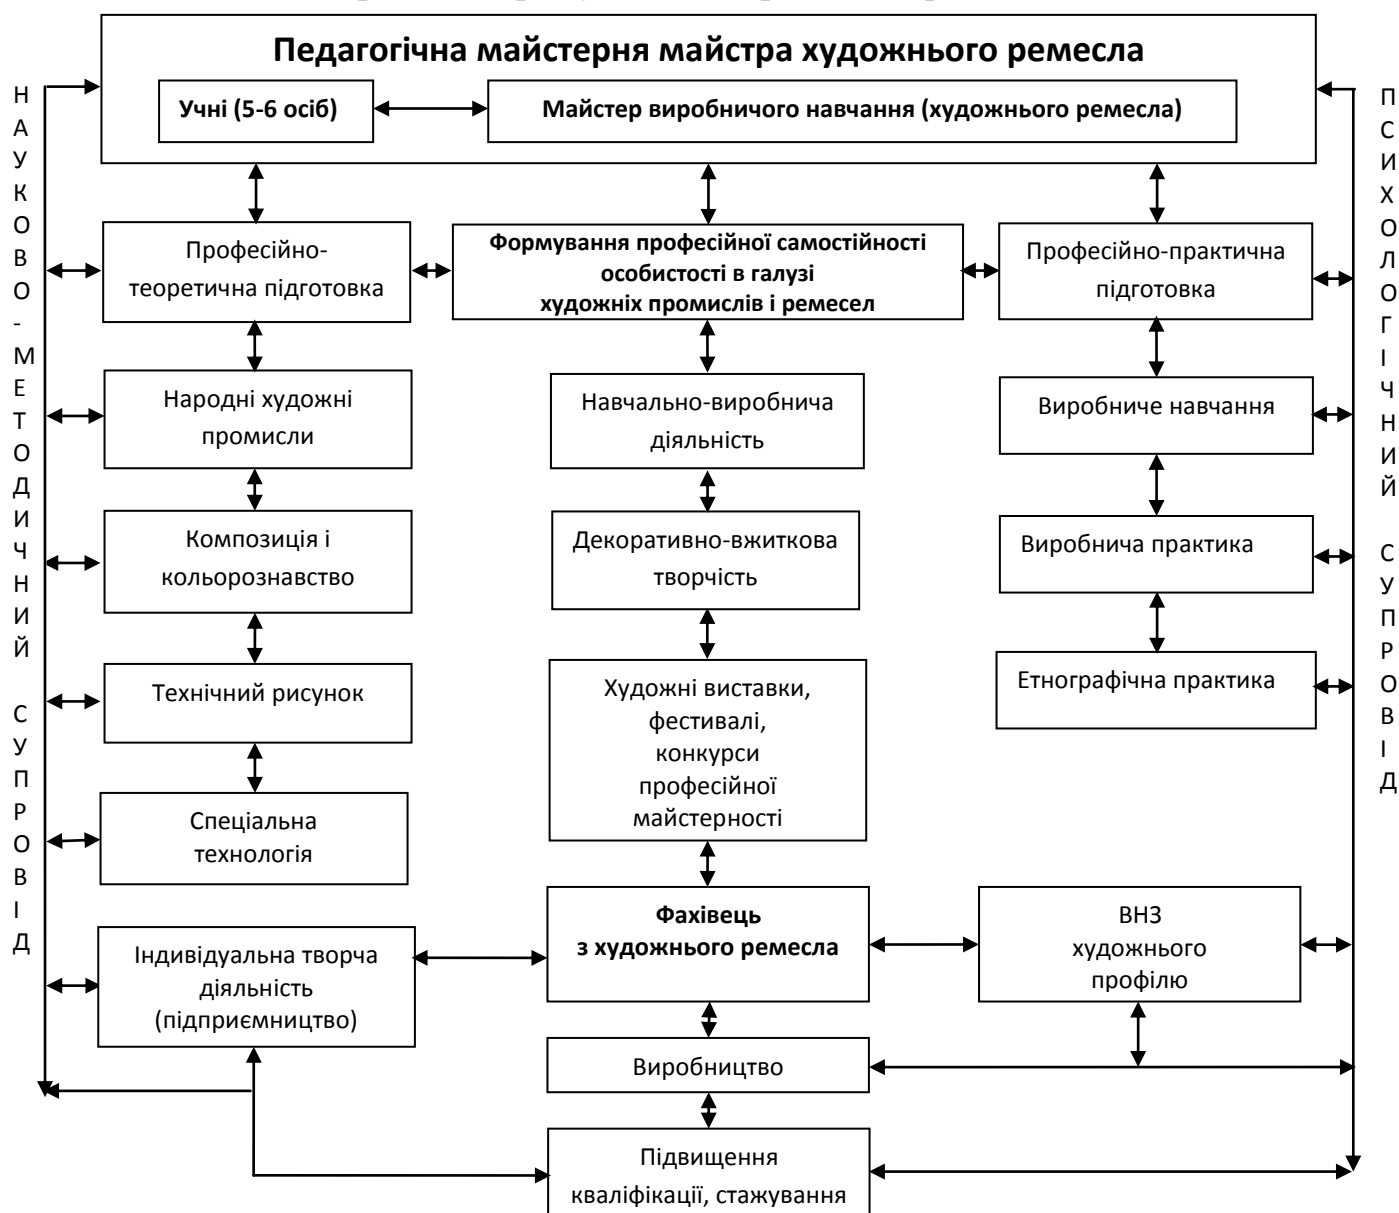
Педагогічна майстерня майстра художнього ремесла

Учні (5-6 осіб)

Майстер виробничого навчання (художнього ремесла)

НАУКОВО-МЕТОДИЧНИЙ СУПРОВІД

Професійно-теоретична підготовка

Формування професійної самостійності особистості в галузі художніх промислів і ремесел

Професійно-практична підготовка

ПСИХОЛОГІЧНИЙ СУПРОВІД

Народні художні промисли

Навчально-виробнича діяльність

Виробниче навчання

Композиція і кольорознавство

Декоративно-вжиткова творчість

Виробнича практика

Технічний рисунок

Художні виставки, фестивалі, конкурси професійної майстерності

Етнографічна практика

Спеціальна технологія

Фахівець з художнього ремесла

ВНЗ художнього профілю

Індивідуальна творча діяльність (підприємництво)

Виробництво

Підвищення кваліфікації, стажування